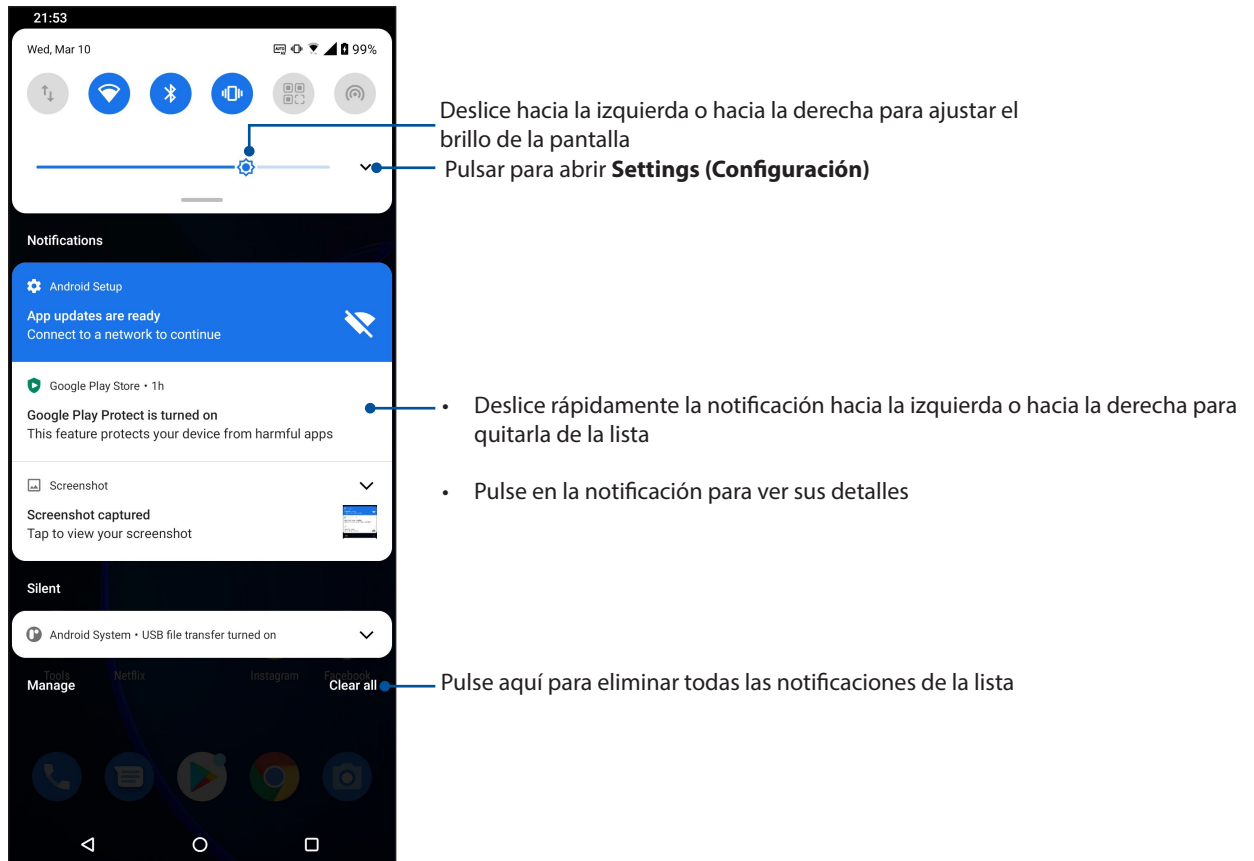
21:53

Wed, Mar 10

99%

Deslice hacia la izquierda o hacia la derecha para ajustar el brillo de la pantalla

Pulsar para abrir **Settings (Configuración)**

Notifications

Android Setup

App updates are ready
Connect to a network to continue

Google Play Store • 1h

Google Play Protect is turned on
This feature protects your device from harmful apps

• Deslice rápidamente la notificación hacia la izquierda o hacia la derecha para quitarla de la lista

• Pulse en la notificación para ver sus detalles

Screenshot

Screenshot captured
Tap to view your screenshot

Silent

Android System • USB file transfer turned on

Tools Netflix Instagram Facebook

Manage

Clear all

Pulse aquí para eliminar todas las notificaciones de la lista